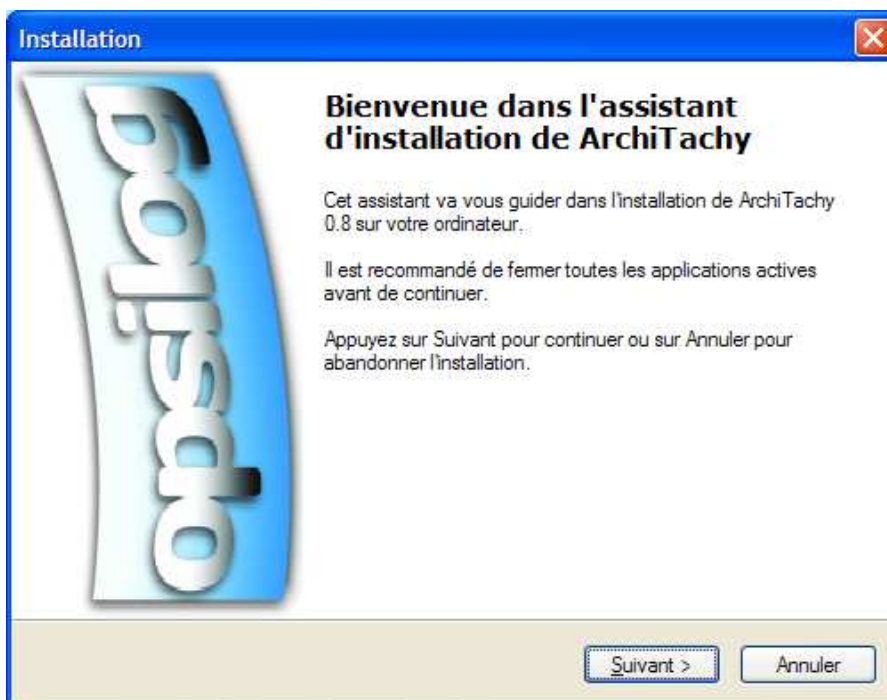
Installation

opsilog

Bienvenue dans l'assistant d'installation de ArchiTachy

Cet assistant va vous guider dans l'installation de ArchiTachy 0.8 sur votre ordinateur.

Il est recommandé de fermer toutes les applications actives avant de continuer.

Appuyez sur Suivant pour continuer ou sur Annuler pour abandonner l'installation.

Suivant >

Annuler